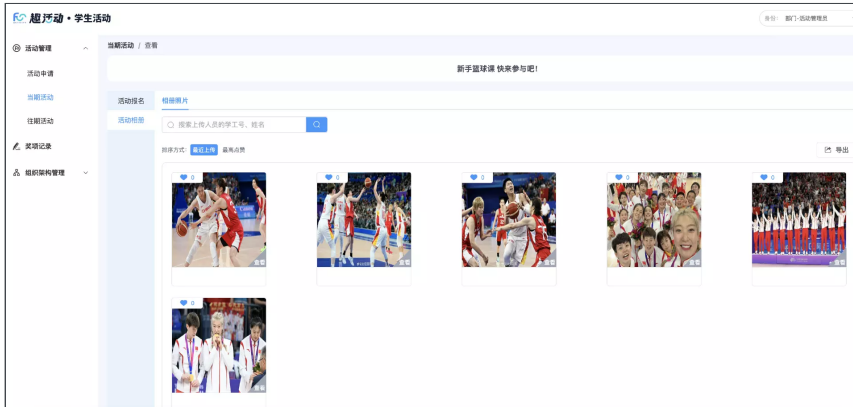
趣活动 • 学生活动

身份： 部门-活动管理员

活动管理

活动申请

当期活动

往期活动

奖项记录

组织架构管理

当期活动 / 查看

新手篮球课 快来参与吧！

活动报名

活动相册

相册照片

搜索上传人员的学工号、姓名

排序方式： 最近上传 最高点赞

导出

0

0

0

0

0

0

查看

查看

查看

查看

查看